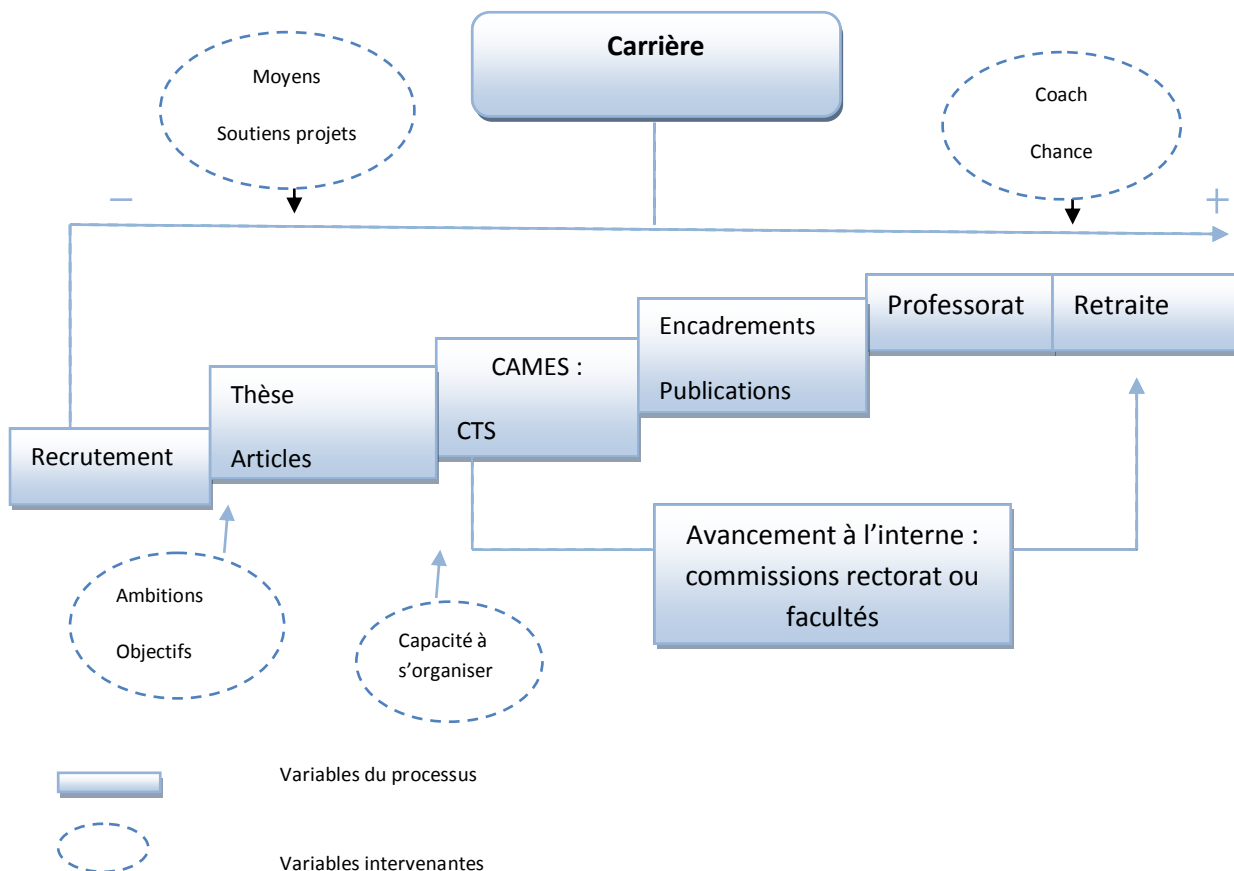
Carrière

Moyens

Soutiens projets

Coach

Chance

−

+

Professorat

Retraite

Encadrements

Publications

CAMES :

CTS

Thèse

Articles

Recrutement

Avancement à l'interne : commissions rectorat ou facultés

Ambitions

Objectifs

Capacité à s'organiser

Variables du processus

Variables intervenantes